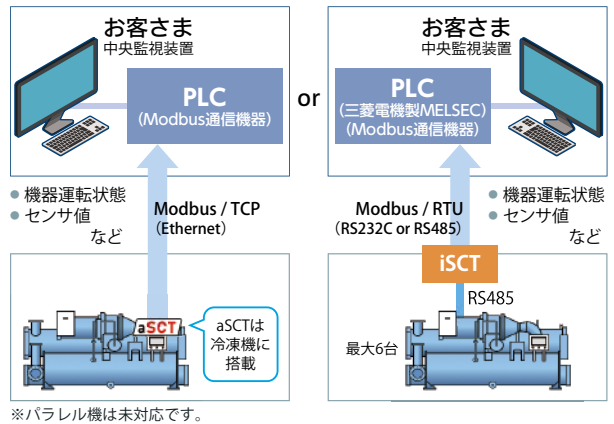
お客さま
中央監視装置

PLC
(Modbus通信機器)

or

お客さま
中央監視装置

PLC
(三菱電機製MELSEC)
(Modbus通信機器)

● 機器運転状態
● センサ値
など

Modbus / TCP
(Ethernet)

Modbus / RTU
(RS232C or RS485)

● 機器運転状態
● センサ値
など

iSCT

RS485

aSCT

aSCTは冷凍機に搭載

最大6台

※パラレル機は未対応です。